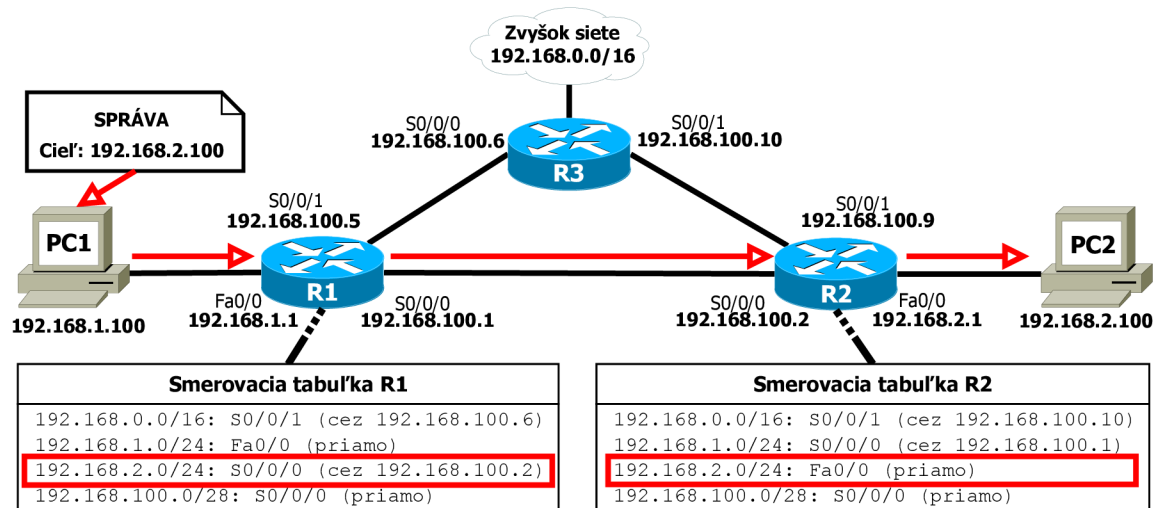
Zvyšok siete
192.168.0.0/16

SPRÁVA
Cieľ: 192.168.2.100

S0/0/0
192.168.100.6

R3

S0/0/1
192.168.100.10

PC1

S0/0/1
192.168.100.5

R1

Fa0/0
192.168.1.1

S0/0/0
192.168.100.1

192.168.1.100

S0/0/1
192.168.100.9

R2

S0/0/0
192.168.100.2

Fa0/0
192.168.2.1

PC2

192.168.2.100

| Smerovacia tabuľka R1 |
|---|
| 192.168.0.0/16: S0/0/1 (cez 192.168.100.6) |
| 192.168.1.0/24: Fa0/0 (priamo) |
| 192.168.2.0/24: S0/0/0 (cez 192.168.100.2) |
| 192.168.100.0/28: S0/0/0 (priamo) |

| Smerovacia tabuľka R2 |
|---|
| 192.168.0.0/16: S0/0/1 (cez 192.168.100.10) |
| 192.168.1.0/24: S0/0/0 (cez 192.168.100.1) |
| 192.168.2.0/24: Fa0/0 (priamo) |
| 192.168.100.0/28: S0/0/0 (priamo) |